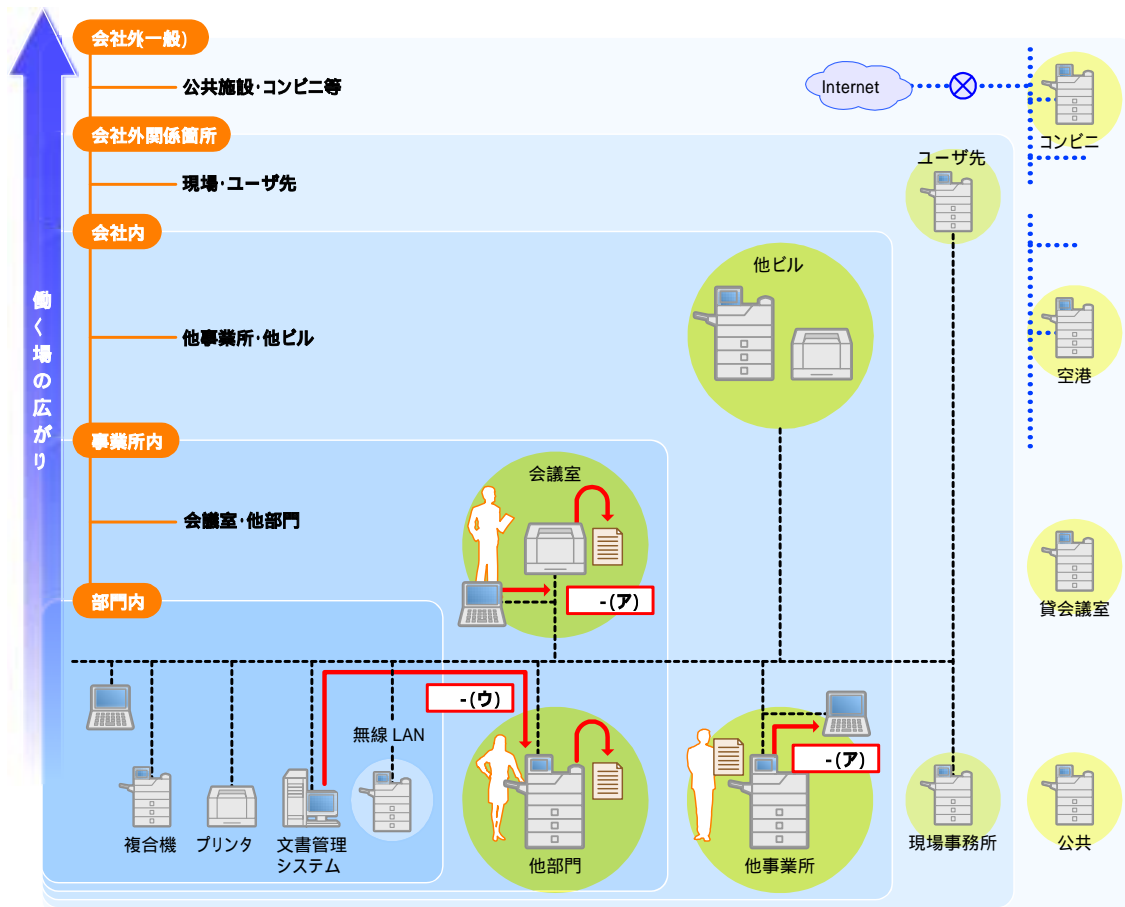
働く場の広がり

会社外(一般)

公共施設･コンビニ等

会社外関係箇所

現場･ユーザ先

会社内

他事業所･他ビル

事業所内

会議室･他部門

部門内

Internet

コンビニ

ユーザ先

他ビル

空港

会議室

-(ア)

貸会議室

-(ウ)

無線 LAN

-(ア)

複合機

プリンタ

文書管理システム

他部門

他事業所

現場事務所

公共